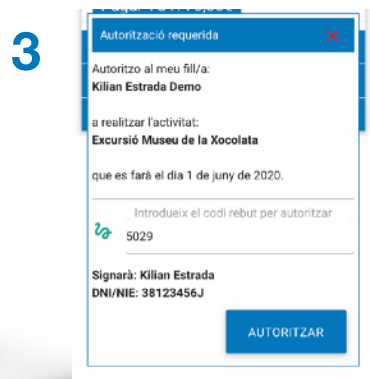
3

Autorització requerida ×

Autoritzo al meu fill/a:
Kilian Estrada Demo

a realitzar l'activitat:
Excursió Museu de la Xocolata

que es farà el dia 1 de juny de 2020.

Introdueix el codi rebut per autoritzar
5029

Signarà: Kilian Estrada
DNI/NIE: 38123456J

AUTORITZAR